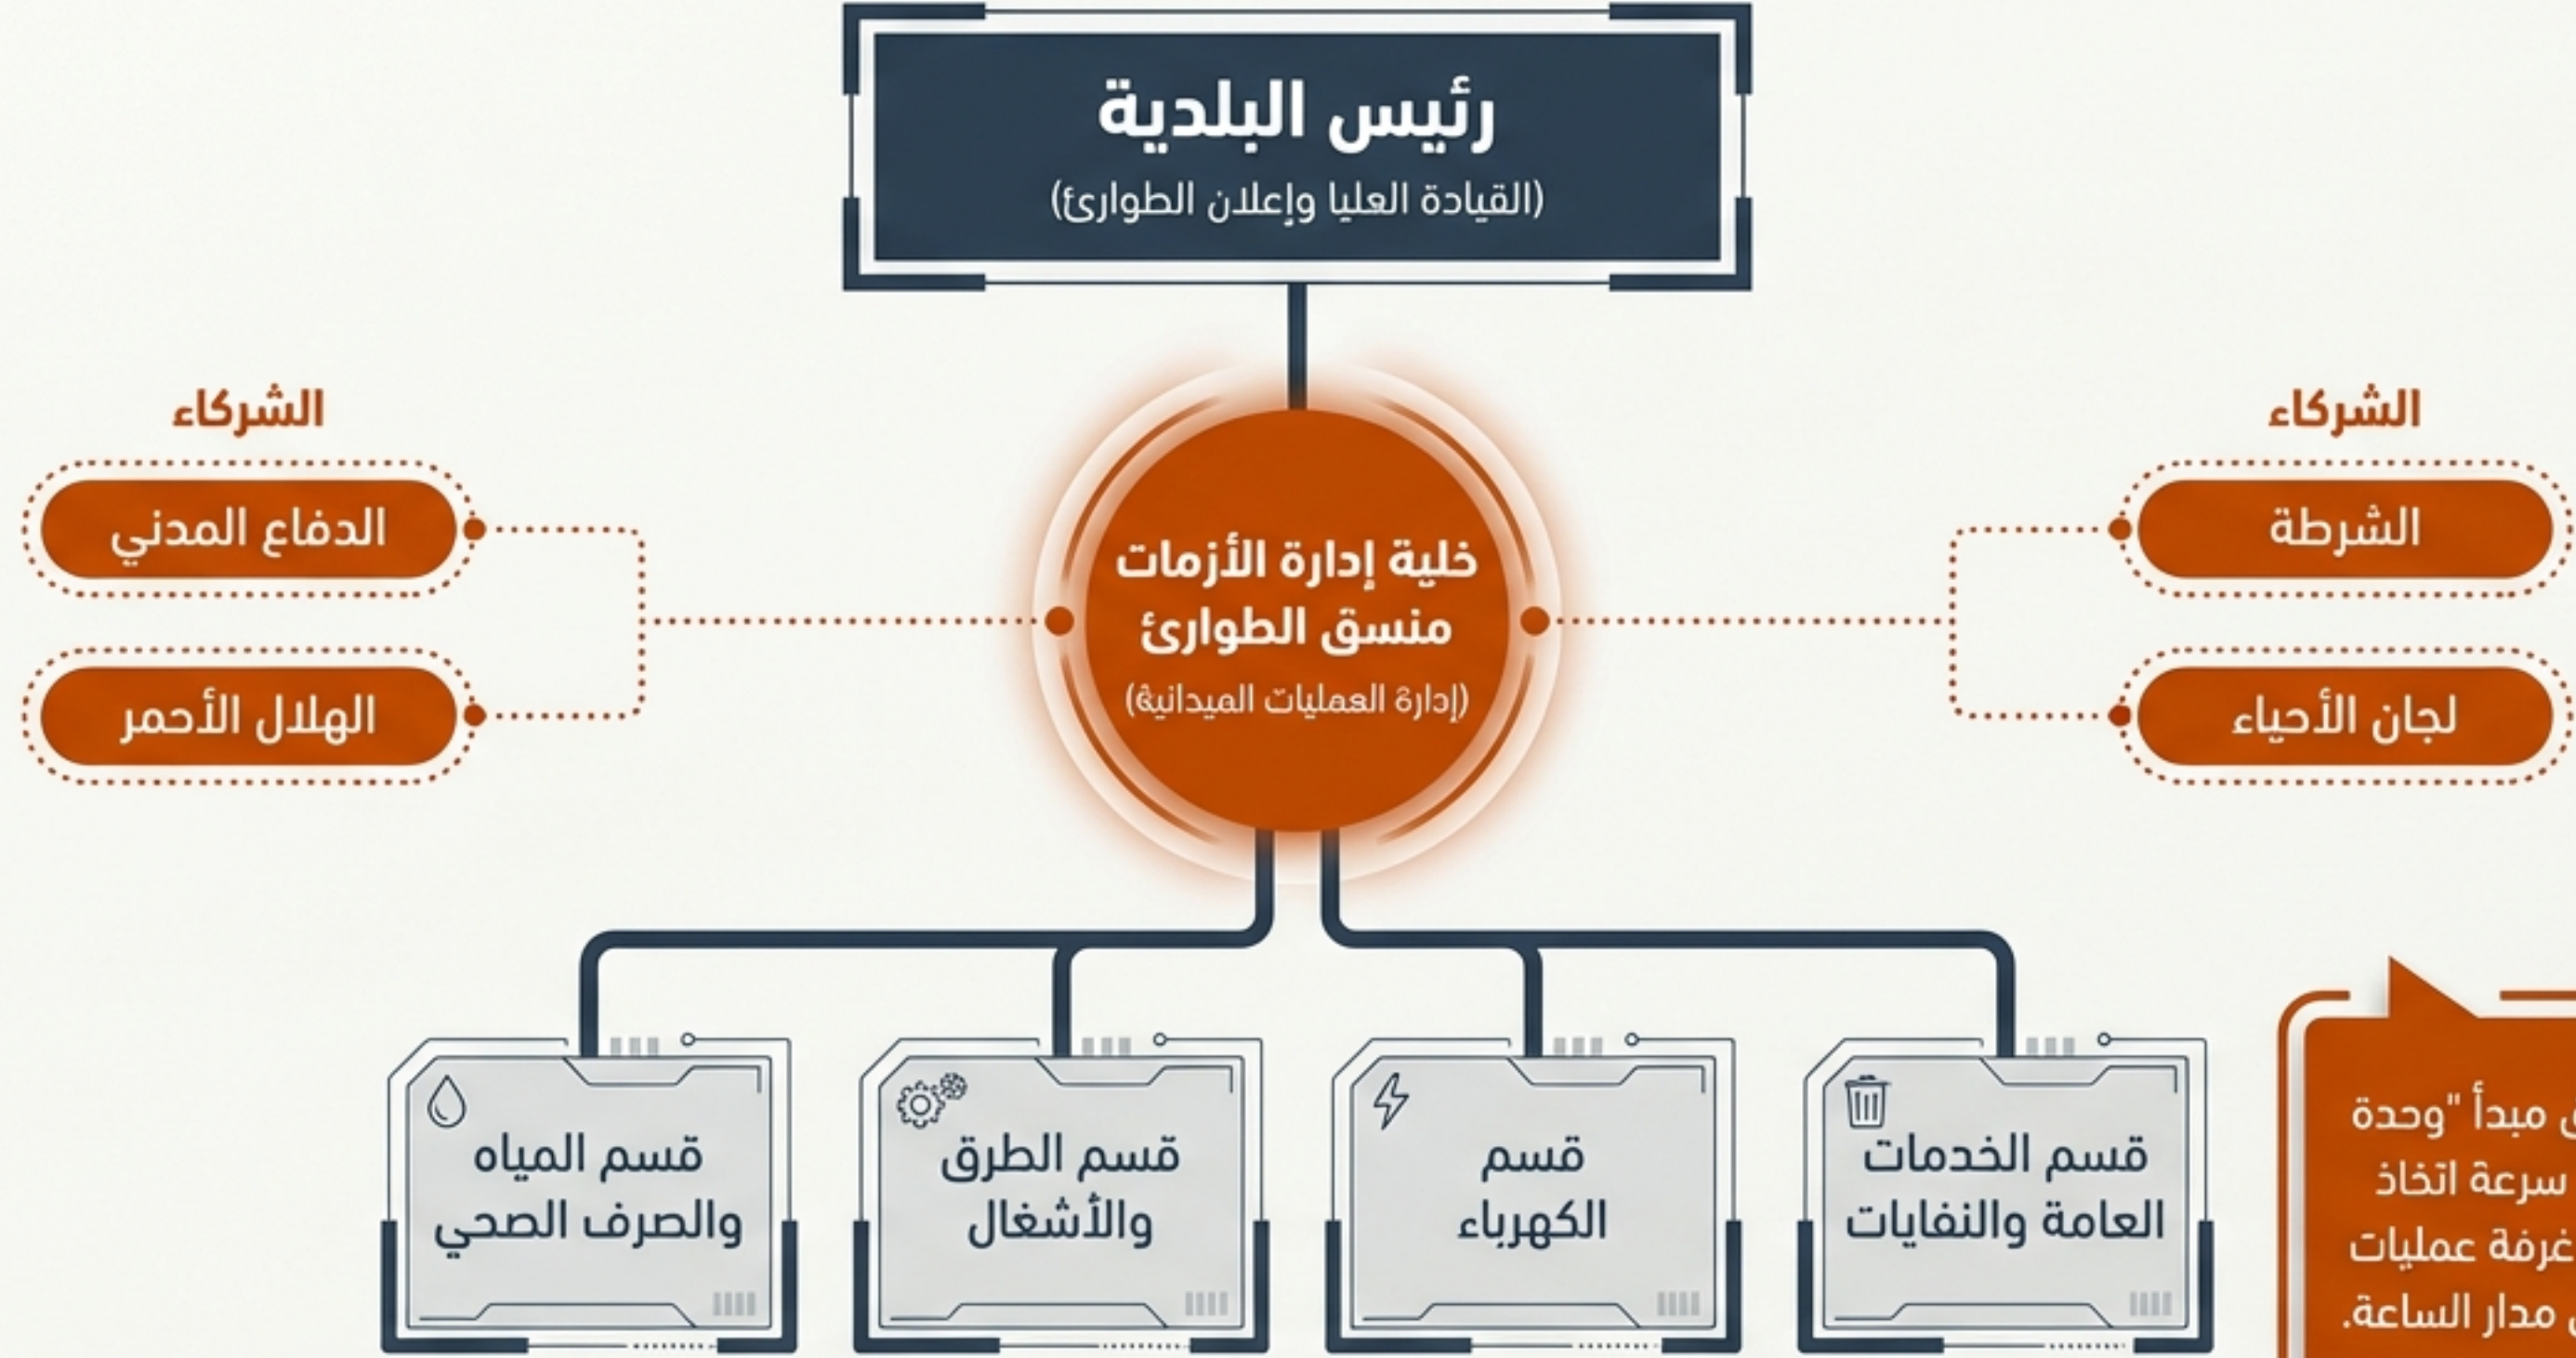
رئيس البلدية
(القيادة العليا وإعلان الطوارئ)

الشركاء
الشرطة
لجان الأحياء

خلية إدارة الأزمات
منسق الطوارئ
(إدارة العمليات الميدانية)

الشركاء
الدفاع المدني
الهلال الأحمر

قسم الخدمات العامة والنفايات

قسم الكهرباء

قسم الطرق والأشغال

قسم المياه والصرف الصحي

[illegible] مبدأ "وحدة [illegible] سرعة اتخاذ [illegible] غرفة عمليات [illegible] مدار الساعة.